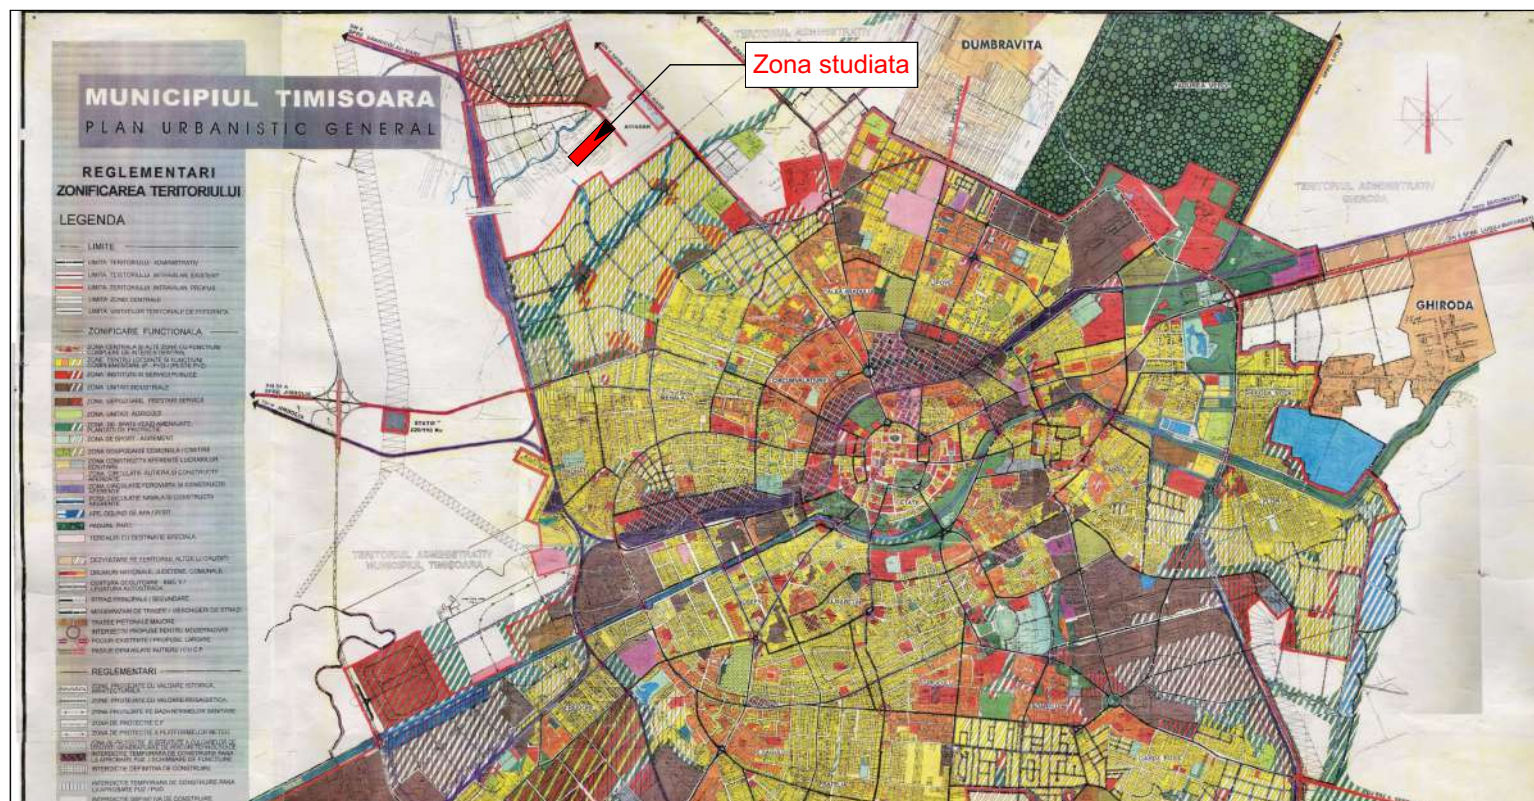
Zona studiata

MUNICIPIUL TIMISOARA
PLAN URBANISTIC GENERAL

REGLEMENTARI
ZONIFICAREA TERITORIULUI

LEGENDA

LIMITE

ZONIFICARE FUNCTIONALA

REGLEMENTARI

DUMBRAVITA

GHIRODA

TERITORIUL ADMINISTRATIV GHIRODA

TERITORIUL ADMINISTRATIV MUNICIPIUL TIMISOARA

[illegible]